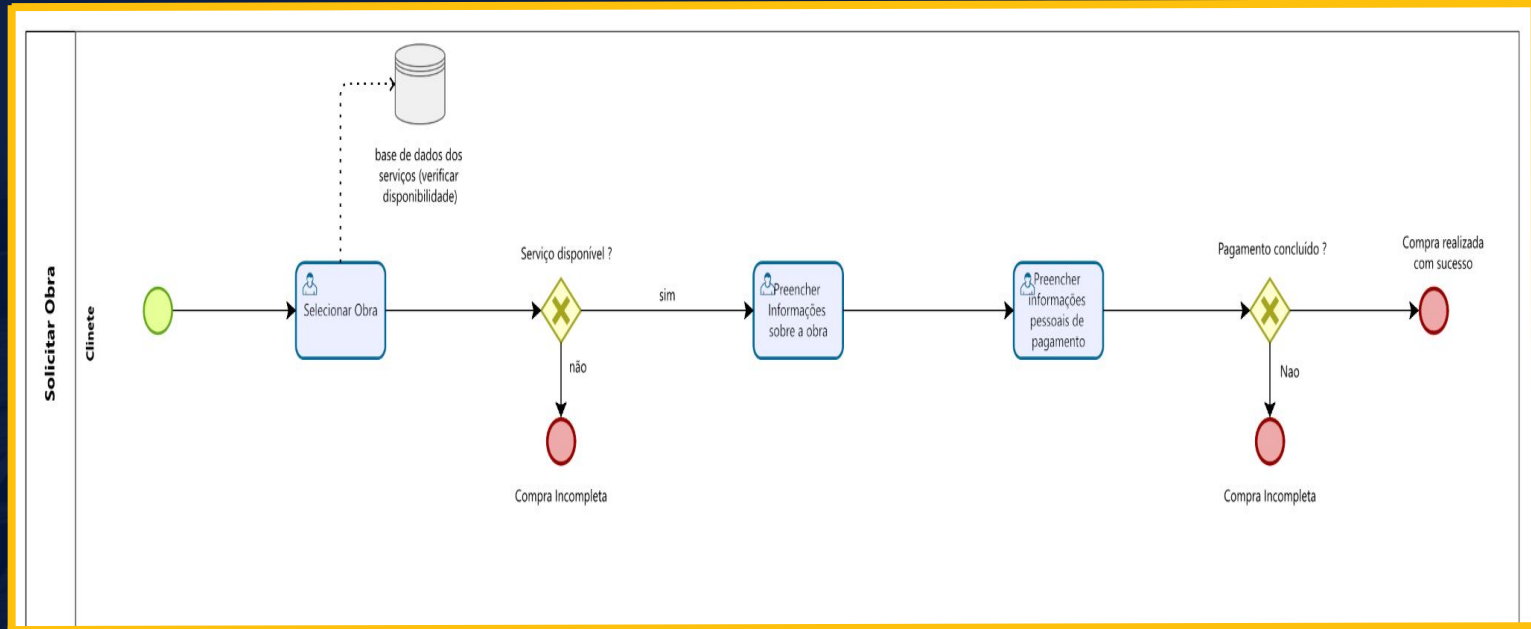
Solicitar Obra

Clinete

base de dados dos serviços (verificar disponibilidade)

Selecionar Obra

Serviço disponível ?

sim

não

Compra Incompleta

Preencher Informações sobre a obra

Preencher informações pessoais de pagamento

Pagamento concluído ?

Nao

Compra Incompleta

Compra realizada com sucesso